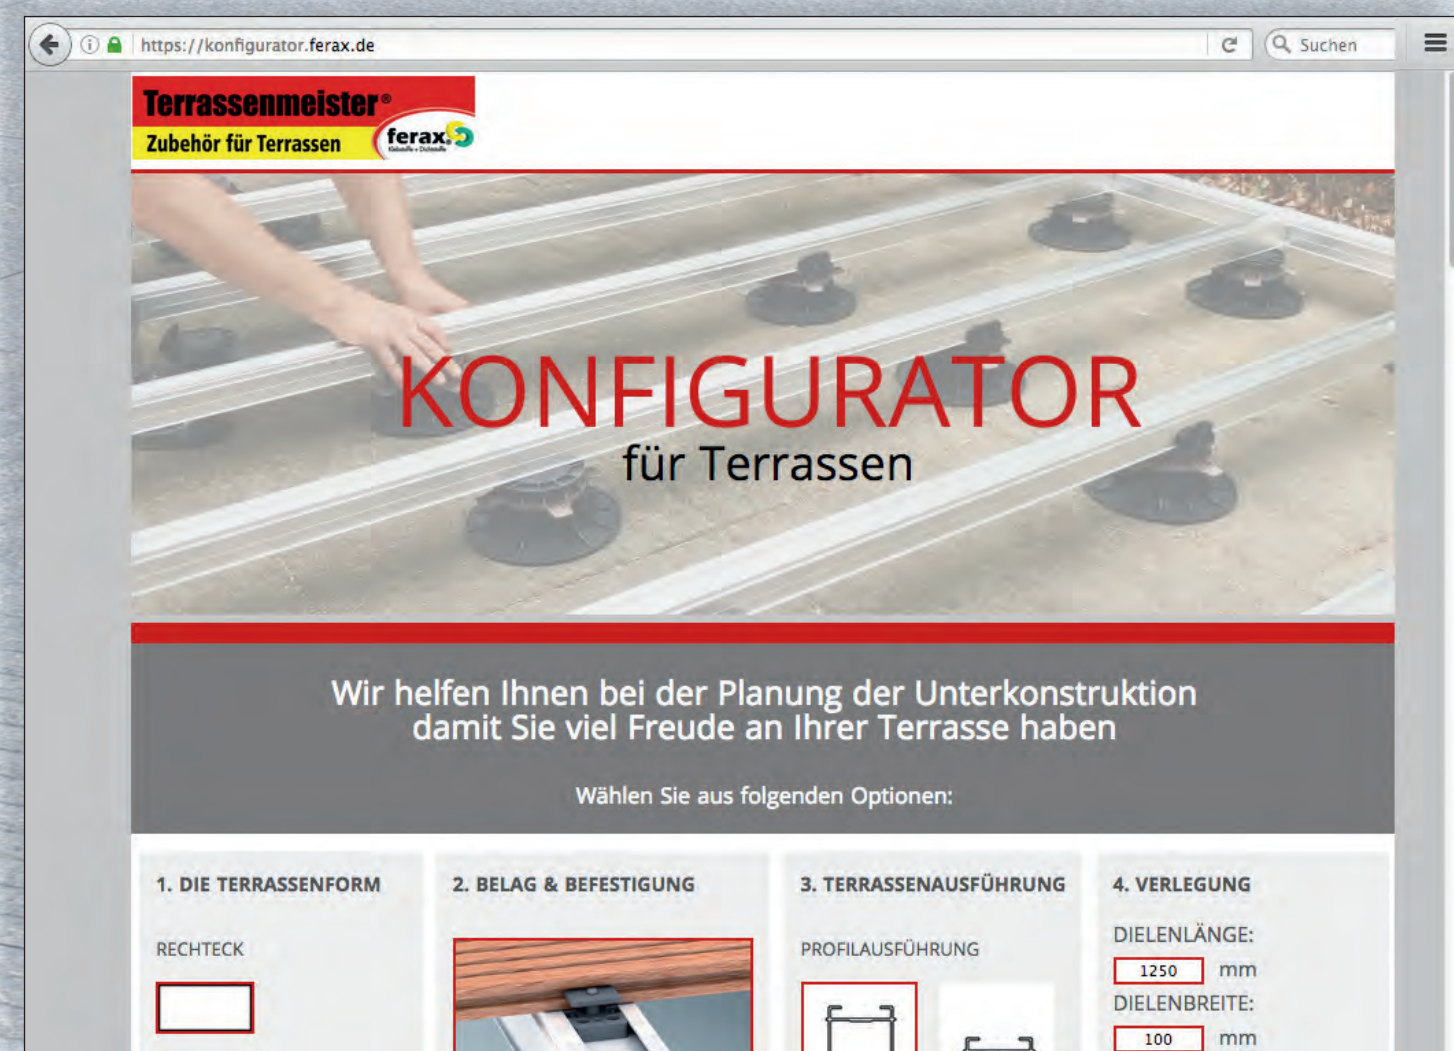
https://konfigurator.ferax.de

Suchen

Terrassenmeister®
Zubehör für Terrassen
ferax

KONFIGURATOR
für Terrassen

Wir helfen Ihnen bei der Planung der Unterkonstruktion damit Sie viel Freude an Ihrer Terrasse haben

Wählen Sie aus folgenden Optionen:

1. DIE TERRASSENFORM

RECHTECK

2. BELAG & BEFESTIGUNG

3. TERRASSENAUSFÜHRUNG

PROFILAUSFÜHRUNG

4. VERLEGUNG

DIELENLÄNGE:
1250 mm
DIELENBREITE:
100 mm